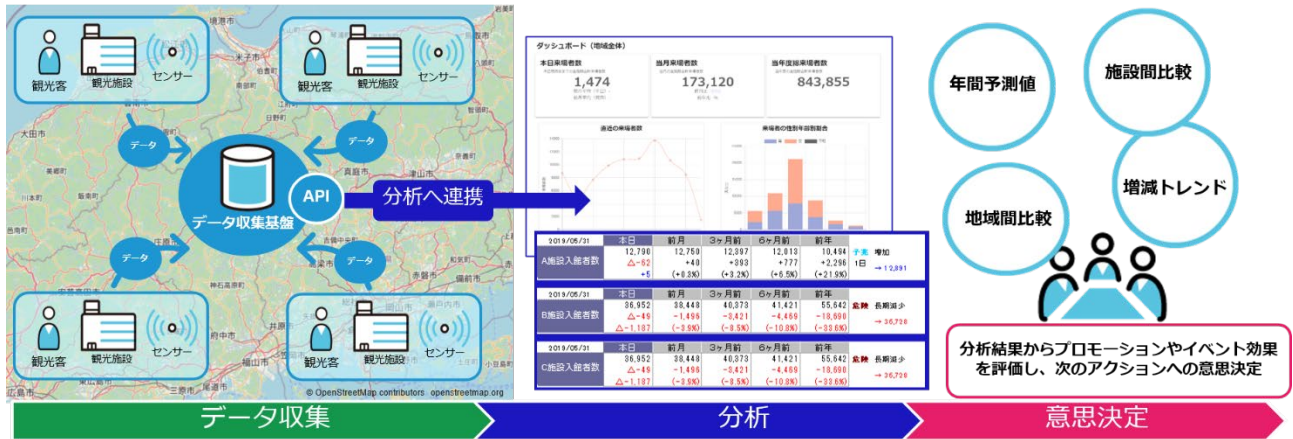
観光客
観光施設
センサー

観光客
観光施設
センサー

データ
データ
データ
データ

API
データ収集基盤

分析へ連携

観光客
観光施設
センサー

観光客
観光施設
センサー

© OpenStreetMap contributors openstreetmap.org

ダッシュボード（地域全体）
本日来場者数
1,474
当月来場者数
173,120
当年度累計来場者数
843,855
直近の来場者数
来場者の性別年齢別割合

| 2019/05/31 | 本日 | 前月 | 3ヶ月前 | 6ヶ月前 | 前年 | | |
|---|---|---|---|---|---|---|---|
| A施設入館者数 | 12,790 | 12,750 | 12,397 | 12,013 | 10,494 | 予兆 | 増加 |
| | △-62 | +40 | +393 | +777 | +2,296 | 1日 | |
| | +5 | (+0.3%) | (+3.2%) | (+6.5%) | (+21.9%) | | → 12,891 |

| 2019/05/31 | 本日 | 前月 | 3ヶ月前 | 6ヶ月前 | 前年 | | |
|---|---|---|---|---|---|---|---|
| B施設入館者数 | 36,952 | 38,448 | 40,373 | 41,421 | 55,642 | 危険 | 長期減少 |
| | △-49 | -1,496 | -3,421 | -4,469 | -18,690 | | |
| | △-1,107 | (-3.9%) | (-8.5%) | (-10.8%) | (-33.6%) | | → 36,726 |

| 2019/05/31 | 本日 | 前月 | 3ヶ月前 | 6ヶ月前 | 前年 | | |
|---|---|---|---|---|---|---|---|
| C施設入館者数 | 36,952 | 38,448 | 40,373 | 41,421 | 55,642 | 危険 | 長期減少 |
| | △-49 | -1,496 | -3,421 | -4,469 | -18,690 | | |
| | △-1,107 | (-3.9%) | (-8.5%) | (-10.8%) | (-33.6%) | | → 36,726 |

年間予測値
施設間比較
増減トレンド
地域間比較

分析結果からプロモーションやイベント効果を評価し、次のアクションへの意思決定

データ収集
分析
意思決定